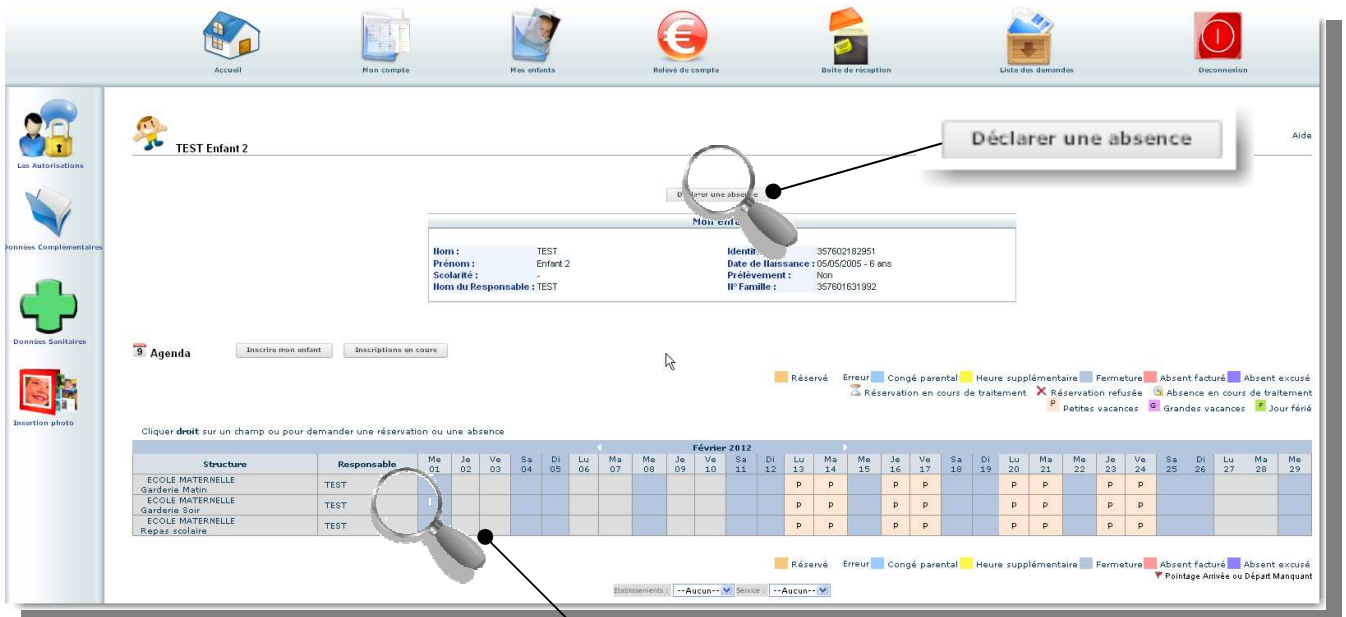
Accueil Mon compte Mes enfants Relevé de compte Boite de réception Liste des demandes Deconnexion

Les Autorisations

Données Complémentaires

Données Sanitaires

Insertion photo

TEST Enfant 2

Déclarer une absence

Aide

D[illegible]larer une abse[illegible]

Mon enf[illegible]

| | | | |
|---|---|---|---|
| Nom : | TEST | Identi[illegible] | 357602182951 |
| Prénom : | Enfant 2 | Date de Naissance : | 05/05/2005 - 6 ans |
| Scolarité : | - | Prélèvement : | Non |
| Nom du Responsable : | TEST | N° Famille : | 357601631992 |

Agenda Inscrire mon enfant Inscriptions en cours

Réservé Erreur Congé parental Heure supplémentaire Fermeture Absent facturé Absent excusé
Réservation en cours de traitement Réservation refusée Absence en cours de traitement
P Petites vacances G Grandes vacances F Jour férié

Cliquer droit sur un champ ou pour demander une réservation ou une absence

Février 2012

| Structure | Responsable | Me 01 | Je 02 | Ve 03 | Sa 04 | Di 05 | Lu 06 | Ma 07 | Me 08 | Je 09 | Ve 10 | Sa 11 | Di 12 | Lu 13 | Ma 14 | Me 15 | Je 16 | Ve 17 | Sa 18 | Di 19 | Lu 20 | Ma 21 | Me 22 | Je 23 | Ve 24 | Sa 25 | Di 26 | Lu 27 | Ma 28 | Me 29 |
|---|---|---|---|---|---|---|---|---|---|---|---|---|---|---|---|---|---|---|---|---|---|---|---|---|---|---|---|---|---|---|
| ECOLE MATERNELLE Garderie Matin | TEST | | | | | | | | | | | | | P | P | | P | P | | | P | P | | P | P | | | | | |
| ECOLE MATERNELLE Garderie Soir | TEST | | | | | | | | | | | | | P | P | | P | P | | | P | P | | P | P | | | | | |
| ECOLE MATERNELLE Repas scolaire | TEST | | | | | | | | | | | | | P | P | | P | P | | | P | P | | P | P | | | | | |

Réservé Erreur Congé parental Heure supplémentaire Fermeture Absent facturé Absent excusé
Pointage Arrivée ou Départ Manquant

Etablissements : --Aucun-- Service : --Aucun--